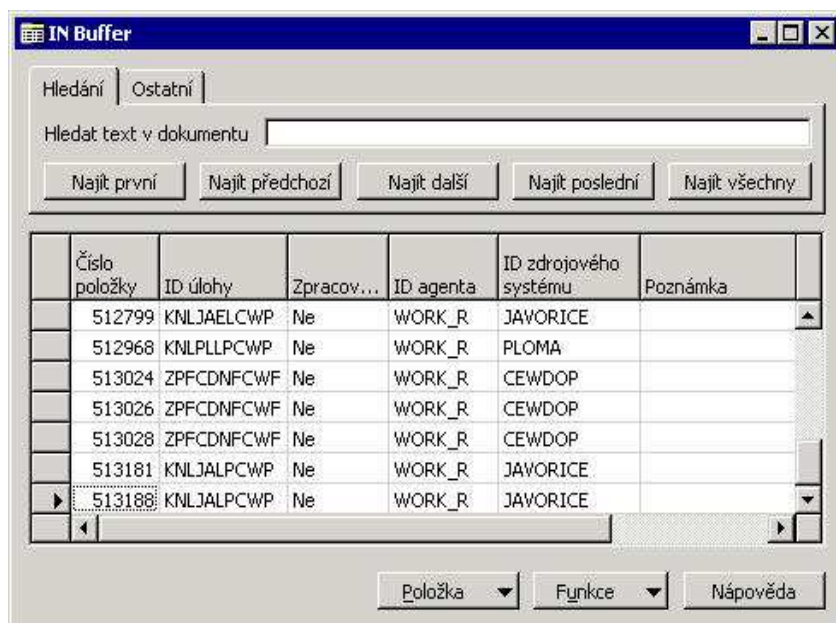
IN Buffer

Hledání | Ostatní

Hledat text v dokumentu

Najít první | Najít předchozí | Najít další | Najít poslední | Najít všechny

| Číslo položky | ID úlohy | Zpracov... | ID agenta | ID zdrojového systému | Poznámka |
|---|---|---|---|---|---|
| 512799 | KNLJAELCWP | Ne | WORK_R | JAVORICE | |
| 512968 | KNLPLLPCWP | Ne | WORK_R | PLOMA | |
| 513024 | ZPFCDNFCWF | Ne | WORK_R | CEWDOP | |
| 513026 | ZPFCDNFCWF | Ne | WORK_R | CEWDOP | |
| 513028 | ZPFCDNFCWF | Ne | WORK_R | CEWDOP | |
| 513181 | KNLJALPCWP | Ne | WORK_R | JAVORICE | |
| 513188 | KNLJALPCWP | Ne | WORK_R | JAVORICE | |

Položka | Funkce | Nápověda